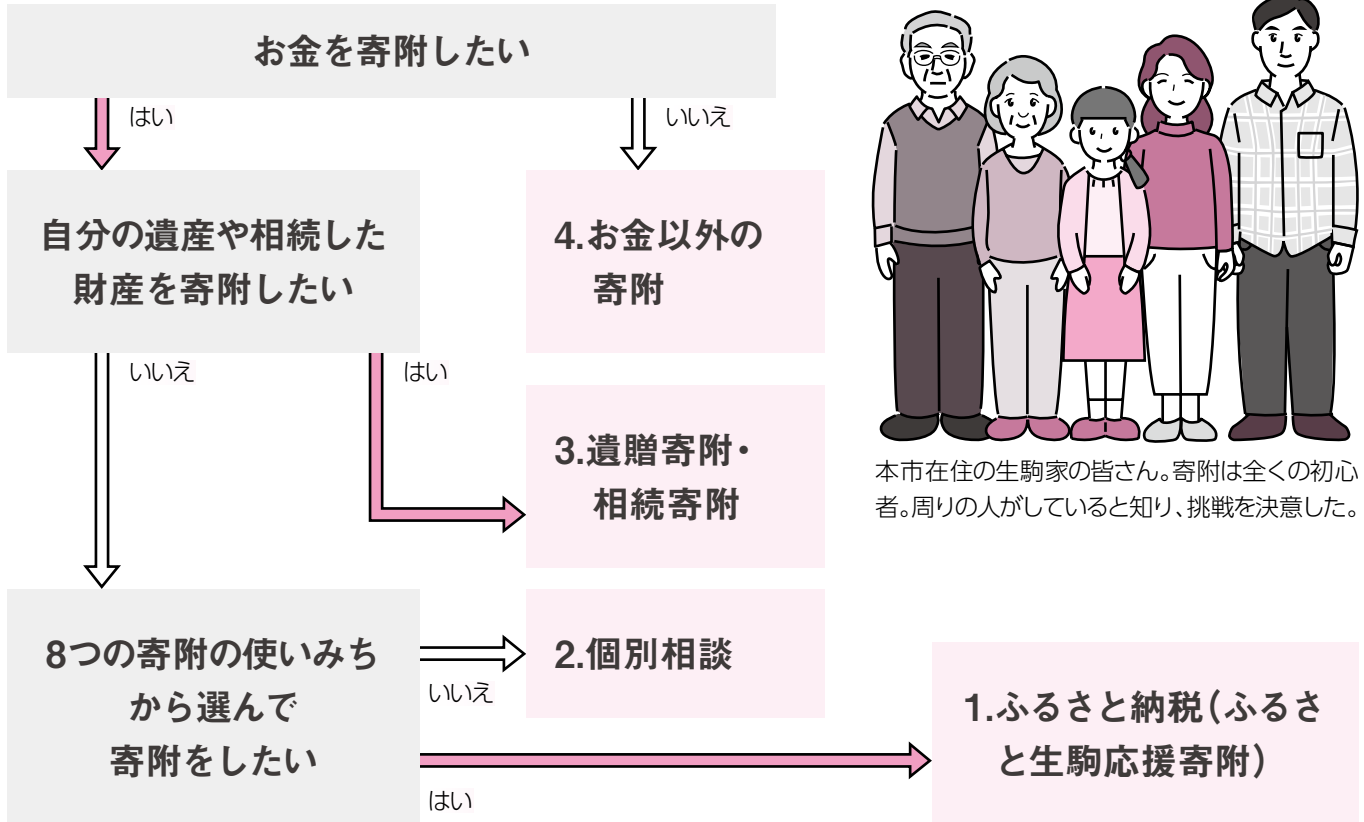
お金を寄附したい

はい

いいえ

自分の遺産や相続した財産を寄附したい

4.お金以外の寄附

いいえ

はい

3.遺贈寄附・相続寄附

本市在住の生駒家の皆さん。寄附は全くの初心者。周りの人がしていると知り、挑戦を決意した。

8つの寄附の使いみちから選んで寄附をしたい

2.個別相談

いいえ

1.ふるさと納税（ふるさと生駒応援寄附）

はい